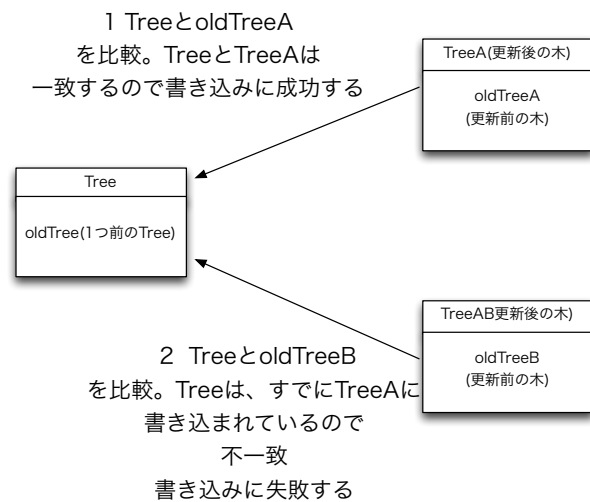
1 TreeとoldTreeA
を比較。TreeとTreeAは
一致するので書き込みに成功する

TreeA(更新後の木)

oldTreeA
(更新前の木)

Tree

oldTree(1つ前のTree)

TreeAB更新後の木)

oldTreeB
(更新前の木)

2 TreeとoldTreeB
を比較。Treeは、すでにTreeAに
書き込まれているので
不一致
書き込みに失敗する